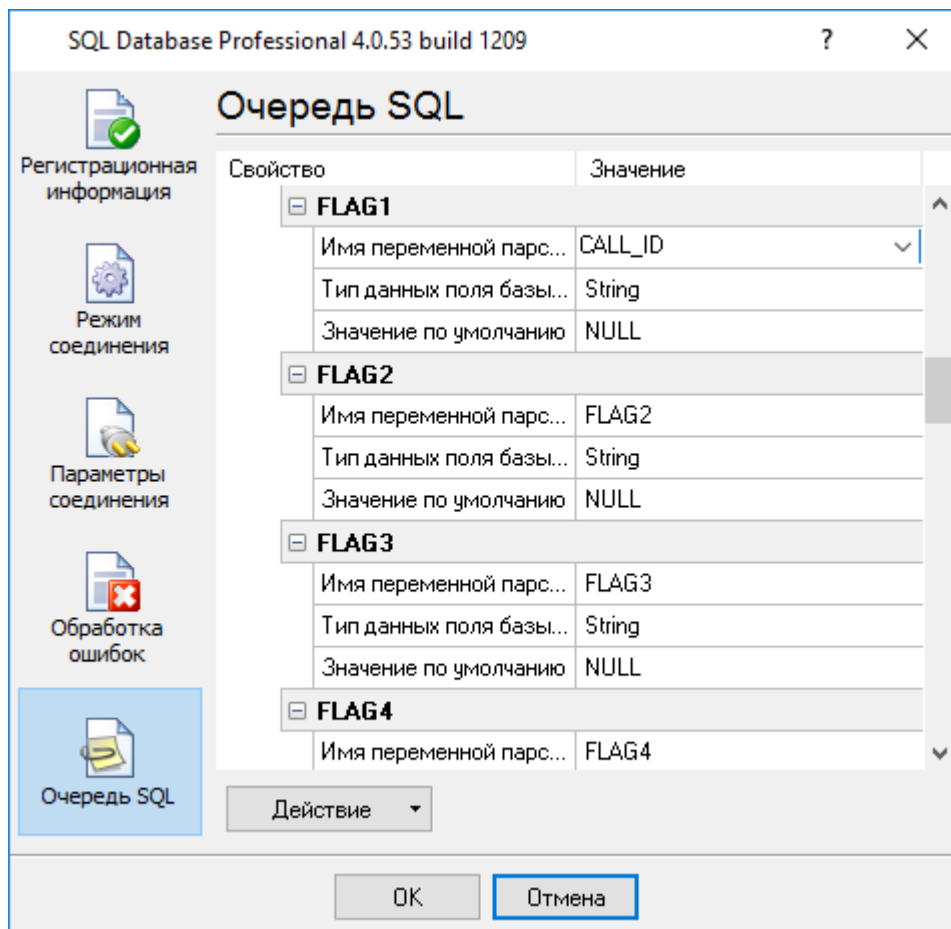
SQL Database Professional 4.0.53 build 1209

?

Регистрационная информация

Режим соединения

Параметры соединения

Обработка ошибок

Очередь SQL

Очередь SQL

| Свойство | Значение |
|---|---|
| ⊟ FLAG1 | |
| Имя переменной парс... | CALL_ID |
| Тип данных поля базы... | String |
| Значение по умолчанию | NULL |
| ⊟ FLAG2 | |
| Имя переменной парс... | FLAG2 |
| Тип данных поля базы... | String |
| Значение по умолчанию | NULL |
| ⊟ FLAG3 | |
| Имя переменной парс... | FLAG3 |
| Тип данных поля базы... | String |
| Значение по умолчанию | NULL |
| ⊟ FLAG4 | |
| Имя переменной парс... | FLAG4 |

Действие

OK

Отмена